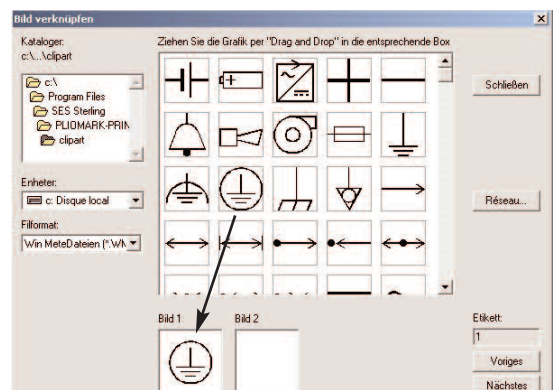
Bild verknüpfen

Kataloger:
c:\...\clipart

c:\
Program Files
SES Sterling
PLIOMARK-PRIN
clipart

Enheter:
c: Disque local

Filformat:
Win MeteDateien (*.WN

Ziehen Sie die Grafik per "Drag and Drop" in die entsprechende Box

Schließen

Réseau...

Bild 1

Bild 2

Etikett:
1

Voriges

Nächstes